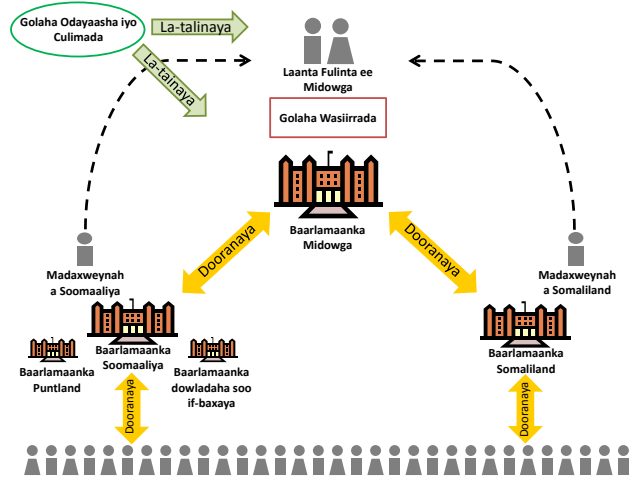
Golaha Odayaasha iyo Culimada

La-talinaya

La-tainaya

Laanta Fulinta ee Midowga

Golaha Wasiirrada

Baarlamaanka Midowga

Dooranaya

Dooranaya

Madaxweynah a Soomaaliya

Madaxweynah a Somaliland

Baarlamaanka Puntland

Baarlamaanka Soomaaliya

Baarlamaanka dowladaha soo if-baxaya

Baarlamaanka Somaliland

Dooranaya

Dooranaya